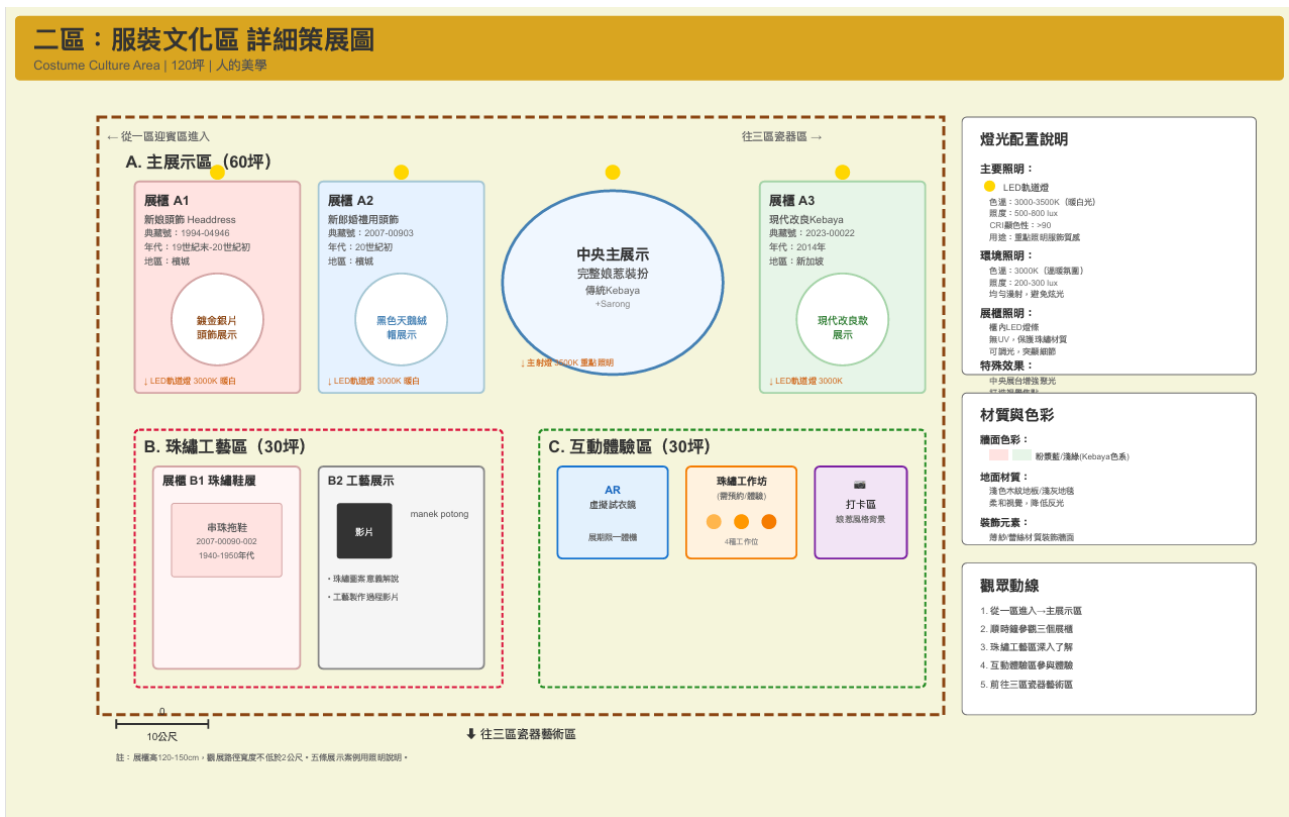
二區：服裝文化區 詳細策展圖
Costume Culture Area | 120坪 | 人的美學

← 從一區迎賓區進入
往三區瓷器區 →

A. 主展示區（60坪）

展櫃 A1
新娘頭飾 Headdress
典藏號：1994-04946
年代：19世紀末-20世紀初
地區：檳城
鍍金銀片頭飾展示
↓ LED軌道燈 3000K 暖白

展櫃 A2
新郎婚禮用頭飾
典藏號：2007-00903
年代：20世紀初
地區：檳城
黑色天鵝絨帽展示
↓ LED軌道燈 3000K 暖白

中央主展示
完整娘惹裝扮
傳統Kebaya
+Sarong
↓ 主射燈 3500K 重點照明

展櫃 A3
現代改良Kebaya
典藏號：2023-00022
年代：2014年
地區：新加坡
現代改良款展示
↓ LED軌道燈 3000K

B. 珠繡工藝區（30坪）

展櫃 B1 珠繡鞋履
串珠拖鞋
2007-00090-002
1940-1950年代

B2 工藝展示
影片
manek potong
• 珠繡圖案意義解說
• 工藝製作過程影片

C. 互動體驗區（30坪）

AR
虛擬試衣鏡
展期統一體機

珠繡工作坊
(需預約/體驗)
4種工作位

📷
打卡區
娘惹風格背景

燈光配置說明
主要照明：
LED軌道燈
色溫：3000-3500K（暖白光）
照度：500-800 lux
CRI顯色性：>90
用途：重點照明服飾質感
環境照明：
色溫：3000K（溫暖氛圍）
照度：200-300 lux
均勻漫射，避免眩光
展櫃照明：
櫃內LED燈條
無UV，保護珠繡材質
可調光，突顯細節
特殊效果：
中央展台環強聚光
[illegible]

材質與色彩
牆面色彩：
粉藍藍/淺綠(Kebaya色系)
地面材質：
淺色木紋地板/淺灰地毯
柔和視覺，降低反光
裝飾元素：
蒔紗/蕾絲材質裝飾牆面

觀眾動線
1. 從一區進入→主展示區
2. 順時鐘參觀三個展櫃
3. 珠繡工藝區深入了解
4. 互動體驗區參與體驗
5. 前往三區瓷器藝術區

10公尺
⬇ 往三區瓷器藝術區

註：展櫃高120-150cm，觀展路徑寬度不低於2公尺，五條展示案例用照明說明。